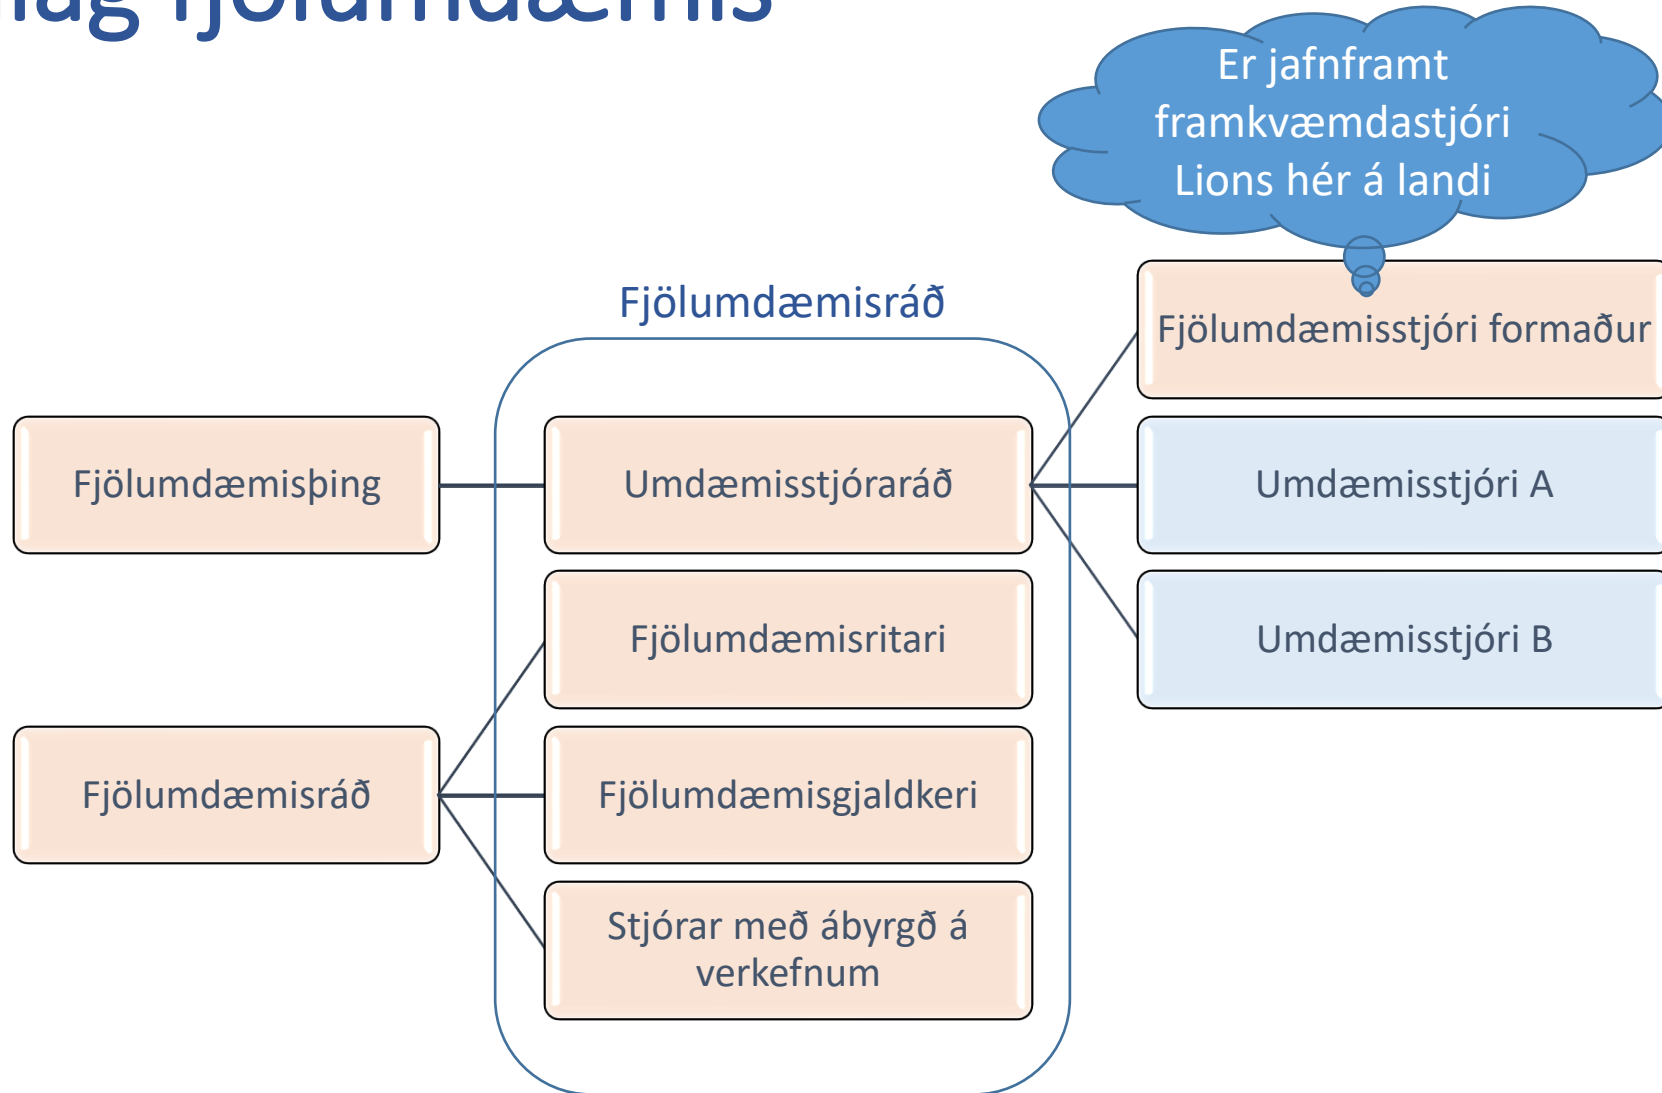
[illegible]lag fjölumdæmis

Er jafnframt framkvæmdastjóri Lions hér á landi

Fjölumdæmisráð

Fjölumdæmisþing

Umdæmisstjóraráð

Fjölumdæmisstjóri formaður

Umdæmisstjóri A

Umdæmisstjóri B

Fjölumdæmisritari

Fjölumdæmisráð

Fjölumdæmisgjaldkeri

Stjórar með ábyrgð á verkefnum